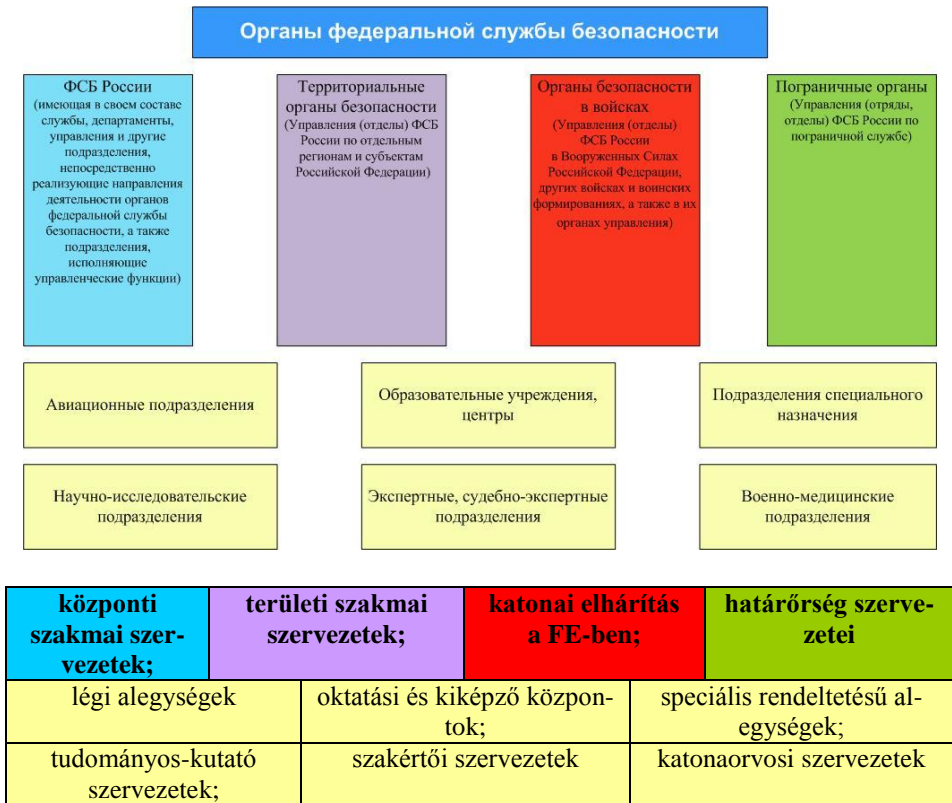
Органы федеральной службы безопасности

ФСБ России (имеющая в своем составе службы, департаменты, управления и другие подразделения, непосредственно реализующие направления деятельности органов федеральной службы безопасности, а также подразделения, исполняющие управленческие функции)

Территориальные органы безопасности (Управления (отделы) ФСБ России по отдельным регионам и субъектам Российской Федерации)

Органы безопасности в войсках (Управления (отделы) ФСБ России в Вооруженных Силах Российской Федерации, других войсках и воинских формированиях, а также в их органах управления)

Пограничные органы (Управления (отряды, отделы) ФСБ России по пограничной службе)

Авиационные подразделения

Образовательные учреждения, центры

Подразделения специального назначения

Научно-исследовательские подразделения

Экспертные, судебно-экспертные подразделения

Военно-медицинские подразделения

| központi szakmai szervezetek; | területi szakmai szervezetek; | katonai elhárítás a FE-ben; | határőrség szervezetei |
|---|---|---|---|

| légi alegységek | oktatási és kiképző központok; | speciális rendeltetésű alegységek; |
|---|---|---|
| tudományos-kutató szervezetek; | szakértői szervezetek | katonaorvosi szervezetek |